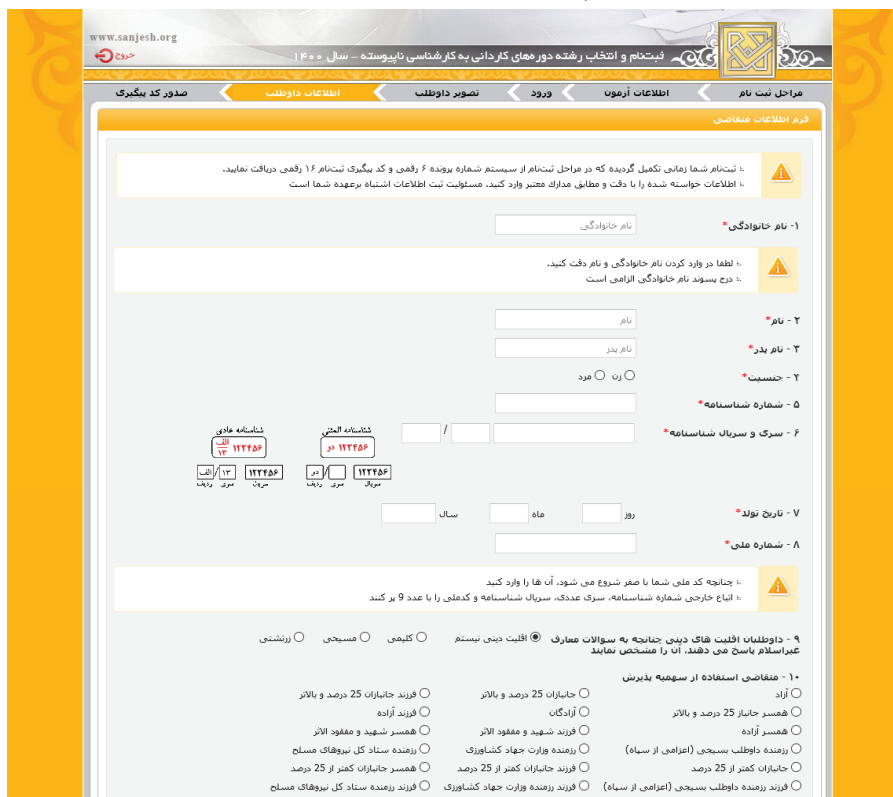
www.sanjesh.org

خروج

ثبت‌نام و انتخاب رشته دوره‌های کاردانی به کارشناسی ناپیوسته – سال ۱۴۰۰

مراحل ثبت نام | اطلاعات آزمون | ورود | تصویر داوطلب | اطلاعات داوطلب | صدور کد پیگیری

فرم اطلاعات متقاضی

ثبت‌نام شما زمانی تکمیل گردیده که در مراحل ثبت‌نام از سیستم شماره پرونده ۶ رقمی و کد پیگیری ثبت‌نام ۱۶ رقمی دریافت نمایید.
اطلاعات خواسته شده را با دقت و مطابق مدارک معتبر وارد کنید، مسئولیت ثبت اطلاعات اشتباه برعهده شما است

۱- نام خانوادگی* نام خانوادگی

لطفا در وارد کردن نام خانوادگی و نام دقت کنید.
درج پسوند نام خانوادگی الزامی است

۲ - نام* نام

۳ - نام پدر* نام پدر

۴ - جنسیت* زن مرد

۵ - شماره شناسنامه*

۶ - سری و سریال شناسنامه* /

شناسنامه المثنی
۱۲۳۴۵۶ دو
۱۲۳۴۵۶ سریال
دو سری ردیف

شناسنامه عادی
الف ۱۳ ۱۲۳۴۵۶
۱۲۳۴۵۶ سریال ۱۳ سری الف ردیف

۷ - تاریخ تولد* روز ماه سال

۸ - شماره ملی*

چنانچه کد ملی شما با صفر شروع می شود، آن ها را وارد کنید
اتباع خارجی شماره شناسنامه، سری عددی، سریال شناسنامه و کدملی را با عدد 9 پر کنند

۹ - داوطلبان اقلیت های دینی چنانچه به سوالات معارف غیراسلام پاسخ می دهند، آن را مشخص نمایند
اقلیت دینی نیستم کلیمی مسیحی زرتشتی

۱۰ - متقاضی استفاده از سهمیه پذیرش
آزاد | جانبازان 25 درصد و بالاتر | فرزند جانبازان 25 درصد و بالاتر
همسر جانباز 25 درصد و بالاتر | آزادگان | فرزند آزاده
همسر آزاده | فرزند شهید و مفقود الاثر | همسر شهید و مفقود الاثر
رزمنده داوطلب بسیجی (اعزامی از سپاه) | رزمنده وزارت جهاد کشاورزی | رزمنده ستاد کل نیروهای مسلح
جانبازان کمتر از 25 درصد | فرزند جانبازان کمتر از 25 درصد | همسر جانبازان کمتر از 25 درصد
فرزند رزمنده داوطلب بسیجی (اعزامی از سپاه) | فرزند رزمنده وزارت جهاد کشاورزی | فرزند رزمنده ستاد کل نیروهای مسلح